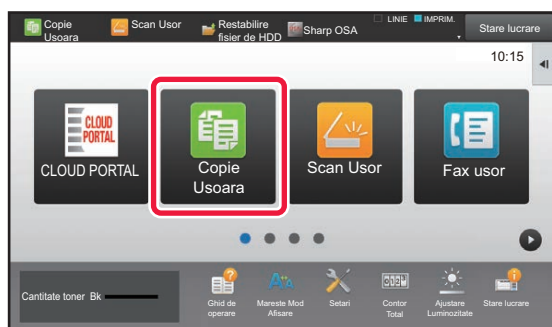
Copie Usoara
Scan Usor
Restabilire fisier de HDD
Sharp OSA
LINIE
IMPRIM.
Stare lucrare

10:15

CLOUD PORTAL
CLOUD PORTAL

Copie Usoara

Scan Usor

Fax usor

Cantitate toner Bk

Ghid de operare
Mareste Mod Afisare
Setari
Contor Total
Ajustare Luminozitate
Stare lucrare